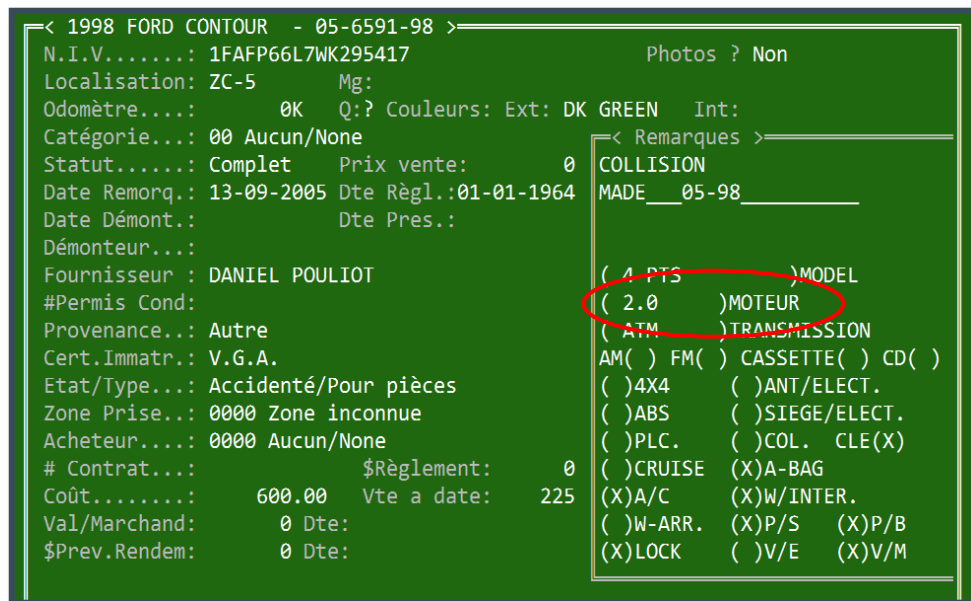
< 1998 FORD CONTOUR - 05-6591-98 >
N.I.V.......: 1FAFP66L7WK295417 Photos ? Non
Localisation: ZC-5 Mg:
Odomètre....: 0K Q:? Couleurs: Ext: DK GREEN Int:
Catégorie...: 00 Aucun/None
Statut......: Complet Prix vente: 0
Date Remorq.: 13-09-2005 Dte Règl.:01-01-1964
Date Démont.: Dte Pres.:
Démonteur...:
Fournisseur : DANIEL POULIOT
#Permis Cond:
Provenance..: Autre
Cert.Immatr.: V.G.A.
Etat/Type...: Accidenté/Pour pièces
Zone Prise..: 0000 Zone inconnue
Acheteur....: 0000 Aucun/None
# Contrat...: $Règlement: 0
Coût........: 600.00 Vte a date: 225
Val/Marchand: 0 Dte:
$Prev.Rendem: 0 Dte:

< Remarques >
COLLISION
MADE___05-98_________

( 4 PTS )MODEL
( 2.0 )MOTEUR
( ATM )TRANSMISSION
AM( ) FM( ) CASSETTE( ) CD( )
( )4X4 ( )ANT/ELECT.
( )ABS ( )SIEGE/ELECT.
( )PLC. ( )COL. CLE(X)
( )CRUISE (X)A-BAG
(X)A/C (X)W/INTER.
( )W-ARR. (X)P/S (X)P/B
(X)LOCK ( )V/E (X)V/M